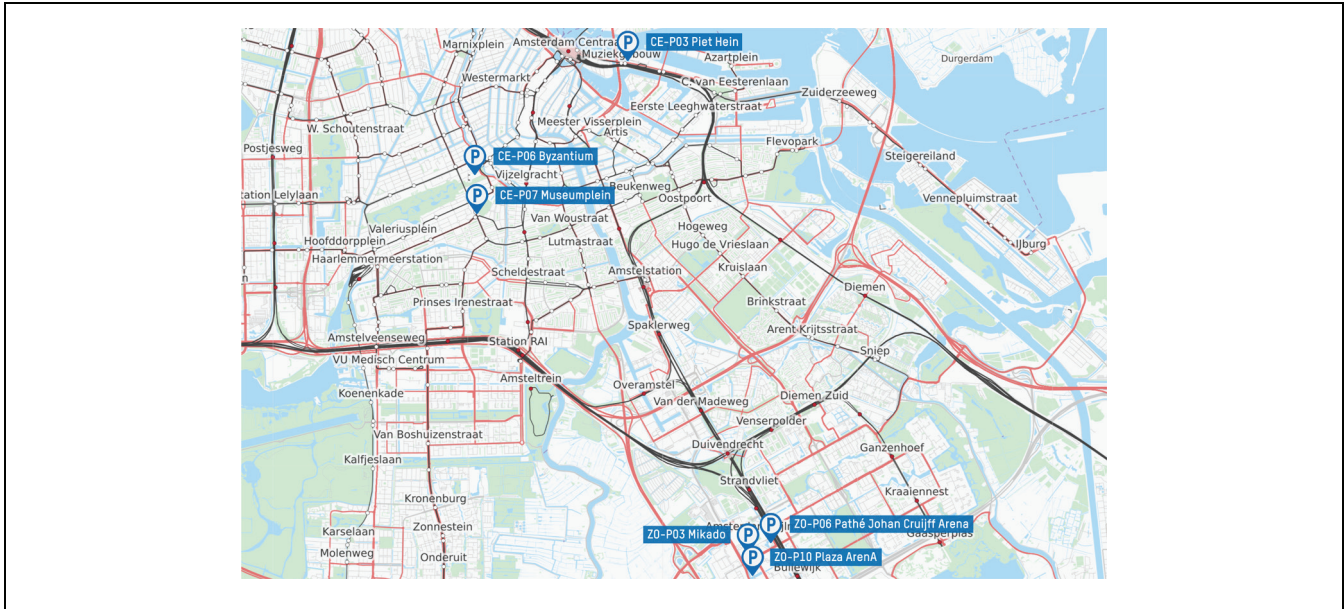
Marnixplein
Amsterdam Centraal
Muziekgebouw
CE-P03 Piet Hein
Azartplein
Durgerdam
Westermarkt
C. van Eesterenlaan
Zuiderzeeweg
Eerste Leeghwaterstraat
Meester Visserplein
Artis
W. Schoutenstraat
Flevopark
Postjesweg
CE-P06 Byzantium
Steigereiland
Vijzelgracht
Station Lelylaan
CE-P07 Museumplein
Beukenweg
Oostpoort
Vennepluimstraat
Van Woustraat
Valeriusplein
Hogeweg
Hoofddorpplein
Lutmastraat
Hugo de Vrieslaan
IJburg
Haarlemmermeerstation
Scheldestraat
Amstelstation
Kruislaan
Diemen
Prinses Irenestraat
Brinkstraat
Spaklerweg
Arent Krijtsstraat
Amstelveenseweg
Station RAI
Sniep
VU Medisch Centrum
Amsteltrein
Overamstel
Koenenkade
Van der Madeweg
Diemen Zuid
Venserpolder
Van Boshuizenstraat
Duivendrecht
Ganzenhoef
Kalfjeslaan
Strandvliet
Kraaiennest
Kronenburg
Zonnestein
ZO-P06 Pathé Johan Cruijff Arena
Karselaan
ZO-P03 Mikado
Gaasperplas
Molenweg
Onderuit
ZO-P10 Plaza ArenA
Bullewijk